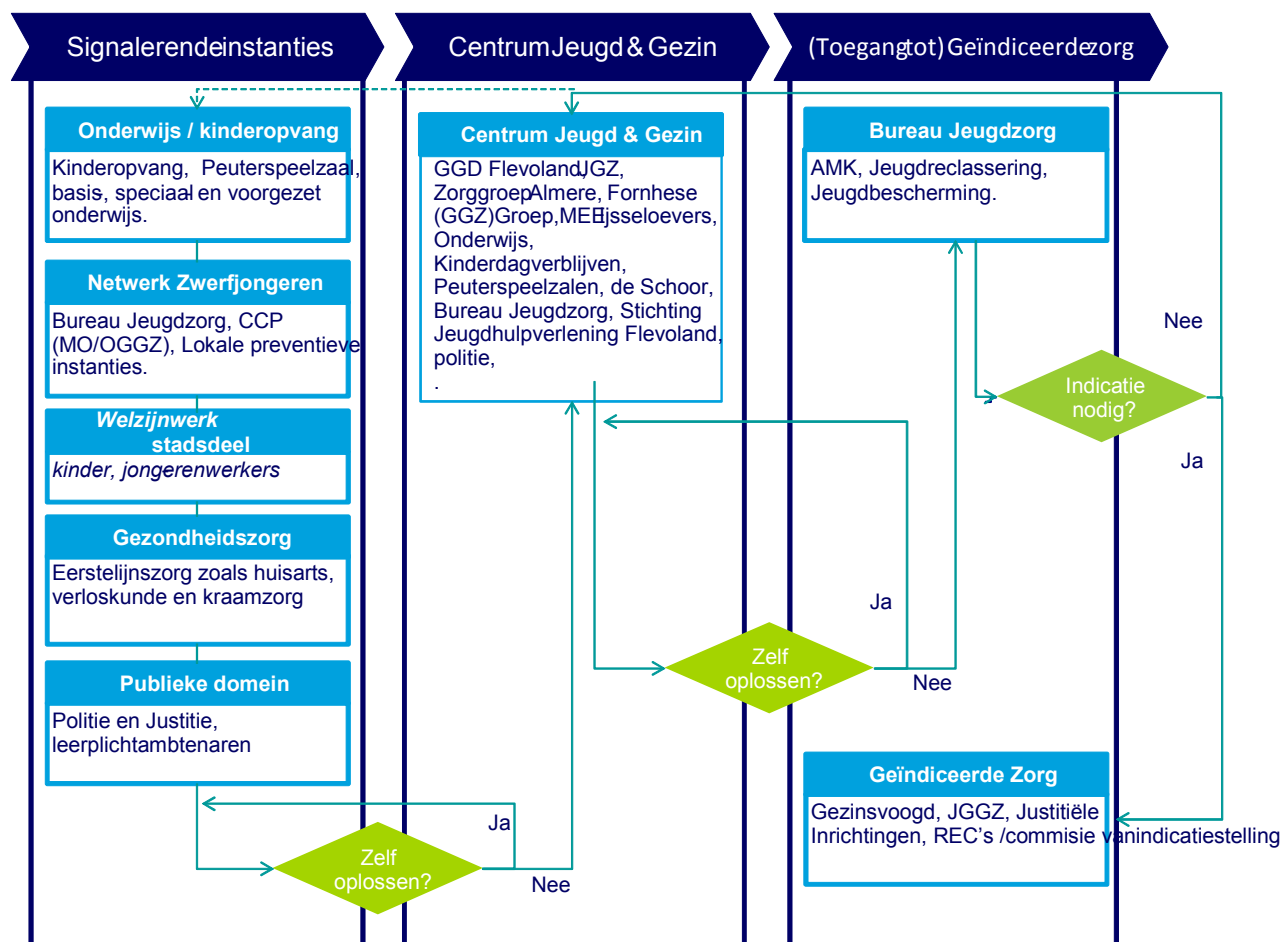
Signalerendeinstanties

Centrum Jeugd & Gezin

(Toegang tot) Geïndiceerde zorg

Onderwijs / kinderopvang

Kinderopvang, Peuterspeelzaal, basis, speciaal en voorgezet onderwijs.

Netwerk Zwerfjongeren

Bureau Jeugdzorg, CCP (MO/OGGZ), Lokale preventieve instanties.

Welzijnwerk stadsdeel

kinder, jongerenwerkers

Gezondheidszorg

Eerstelijnszorg zoals huisarts, verloskunde en kraamzorg

Publieke domein

Politie en Justitie, leerplichtambtenaren

Ja

Zelf oplossen?

Nee

Centrum Jeugd & Gezin

GGD Flevoland, JGZ, Zorggroep Almere, Fornhese (GGZ) Groep, MEE Ijsseloevers, Onderwijs, Kinderdagverblijven, Peuterspeelzalen, de Schoor, Bureau Jeugdzorg, Stichting Jeugdhulpverlening Flevoland, politie,
.

Ja

Zelf oplossen?

Nee

Bureau Jeugdzorg

AMK, Jeugdreclassering, Jeugdbescherming.

Nee

Indicatie nodig?

Ja

Geïndiceerde Zorg

Gezinsvoogd, JGGZ, Justitiële Inrichtingen, REC's /commisie vanindicatiestelling